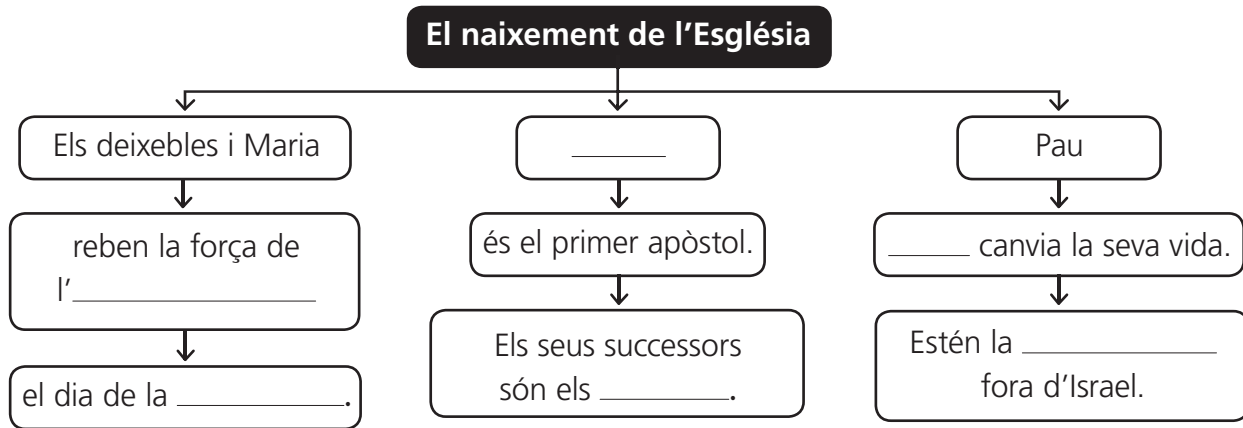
El naixement de l'Església

Els deixebles i Maria

reben la força de l'\_\_\_\_\_\_\_\_\_\_

el dia de la \_\_\_\_\_\_\_\_.

\_\_\_\_\_\_

és el primer apòstol.

Els seus successors són els \_\_\_\_\_\_\_.

Pau

\_\_\_\_\_ canvia la seva vida.

Estén la \_\_\_\_\_\_\_\_\_ fora d'Israel.